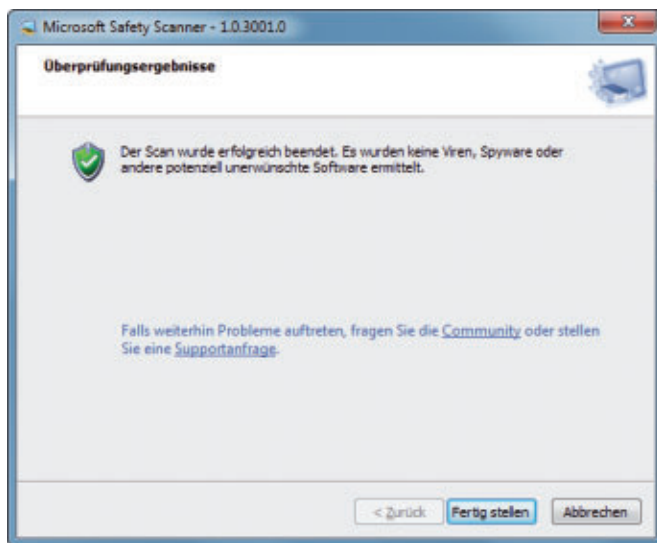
Microsoft Safety Scanner - 1.0.3001.0

Überprüfungsergebnisse

Der Scan wurde erfolgreich beendet. Es wurden keine Viren, Spyware oder andere potenziell unerwünschte Software ermittelt.

Falls weiterhin Probleme auftreten, fragen Sie die Community oder stellen Sie eine Supportanfrage.

< Zurück   Fertig stellen   Abbrechen